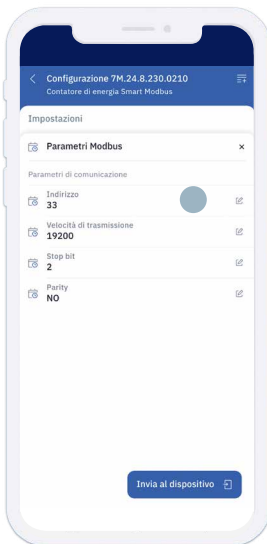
Configurazione 7M.24.8.230.0210
Contatore di energia Smart Modbus

Impostazioni

Parametri Modbus

×

Parametri di comunicazione

Indirizzo
33

Velocità di trasmissione
19200

Stop bit
2

Parity
NO

Invia al dispositivo